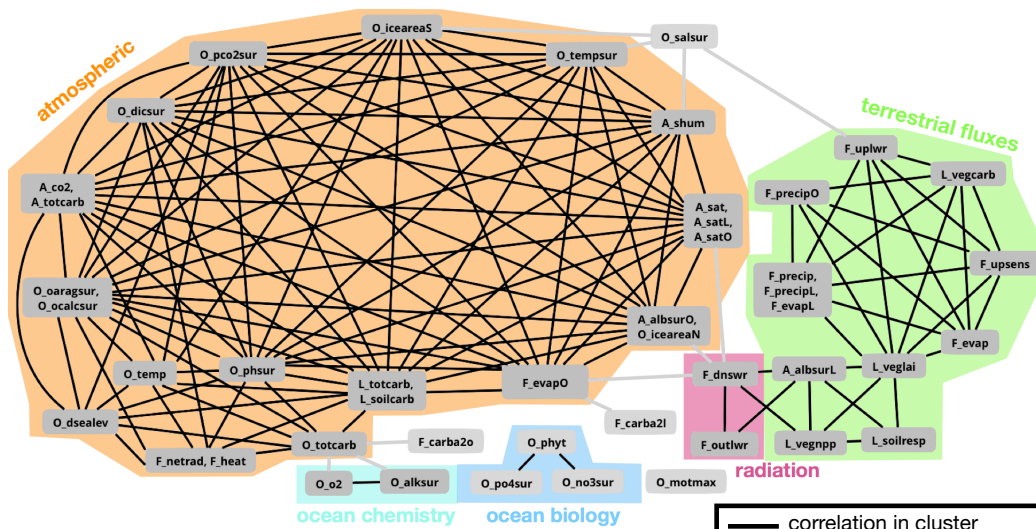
atmospheric

O_iceareaS

O_salsur

O_pco2sur

O_tempsur

O_dicsur

A_shum

terrestrial fluxes

F_uplwr

L_vegcarb

F_precipO

A_co2, A_totcarb

A_sat, A_satL, A_satO

F_upsens

F_precip, F_precipL, F_evapL

O_oaragsur, O_ocalcsur

A_albsurO, O_iceareaN

F_evap

O_temp

O_phsur

L_totcarb, L_soilcarb

F_evapO

F_dnswr

A_albsurL

L_veglai

O_dsealev

F_carba2l

F_outlwr

L_vegnpp

L_soilresp

F_netrad, F_heat

O_totcarb

F_carba2o

O_phyt

radiation

O_o2

O_alksur

O_po4sur

O_no3sur

O_motmax

ocean chemistry

ocean biology

correlation in cluster